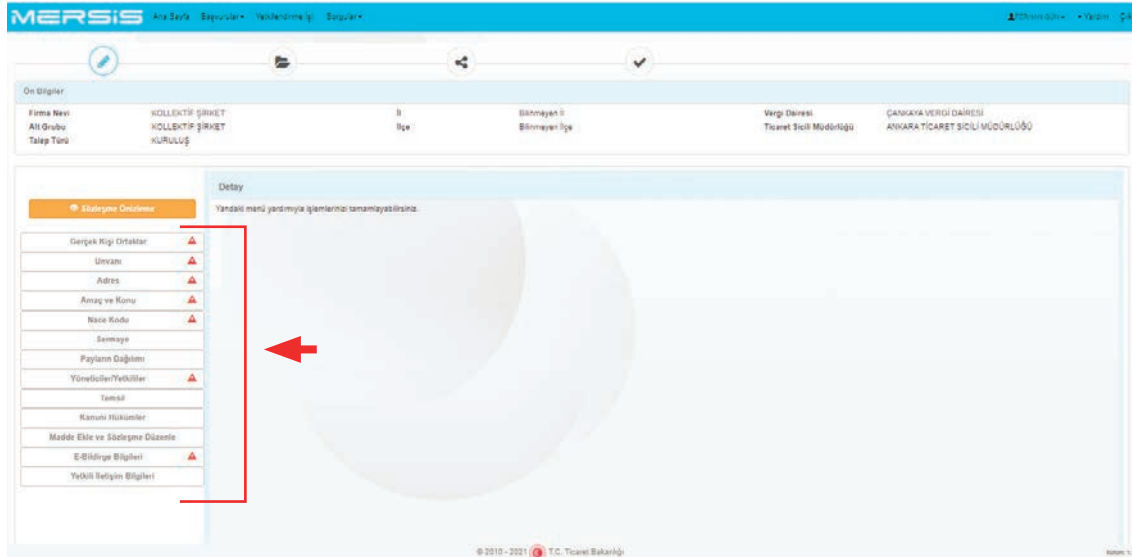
MERSİS Ana Sayfa Başvurular▾ Yetkilendirme İşl Sorgular▾

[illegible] ▾ Yardım Çı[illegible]

Ön Bilgiler

| | | | | | |
|---|---|---|---|---|---|
| Firma Nevi | KOLLEKTİF ŞİRKET | İl | Bilinmeyen İl | Vergi Dairesi | ÇANKAYA VERGİ DAİRESİ |
| Alt Grubu | KOLLEKTİF ŞİRKET | İlçe | Bilinmeyen İlçe | Ticaret Sicili Müdürlüğü | ANKARA TİCARET SİCİLİ MÜDÜRLÜĞÜ |
| Talep Türü | KURULUŞ | | | | |

Sözleşme Önizleme

Gerçek Kişi Ortaklar
Unvan
Adres
Amaç ve Konu
Nace Kodu
Sermaye
Payların Dağılımı
Yöneticiler/Yetkililer
Temsil
Kanuni Hükümler
Madde Ekle ve Sözleşme Düzenle
E-Bildirge Bilgileri
Yetkili İletişim Bilgileri

Detay

Yandaki menü yardımıyla işlemlerinizi tamamlayabilirsiniz.

© 2010 - 2021 T.C. Ticaret Bakanlığı

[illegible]